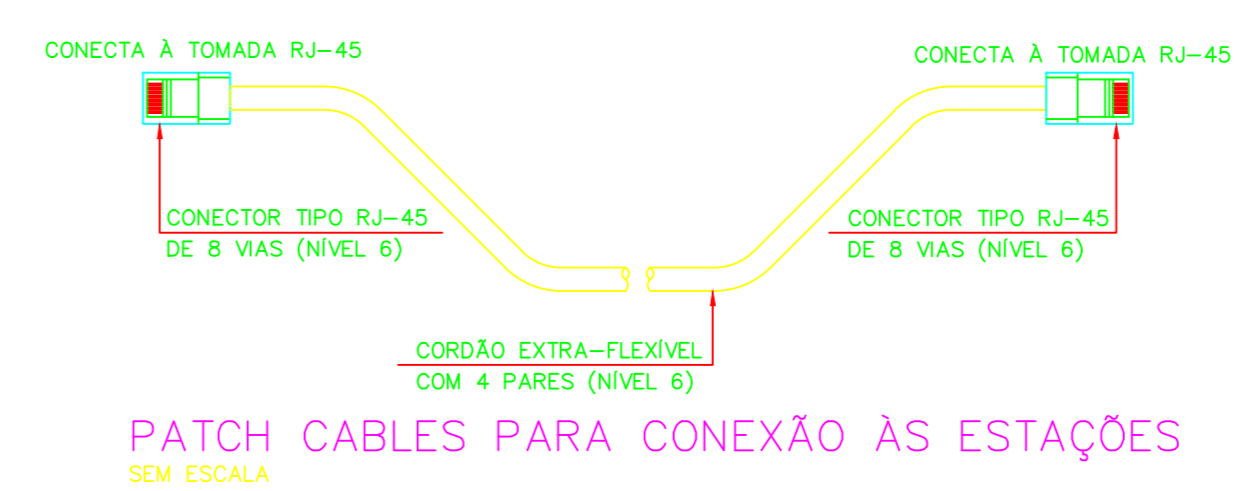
CONECTA À TOMADA RJ–45

CONECTA À TOMADA RJ–45

CONECTOR TIPO RJ–45
DE 8 VIAS (NÍVEL 6)

CONECTOR TIPO RJ–45
DE 8 VIAS (NÍVEL 6)

CORDÃO EXTRA–FLEXÍVEL
COM 4 PARES (NÍVEL 6)

PATCH CABLES PARA CONEXÃO ÀS ESTAÇÕES
SEM ESCALA